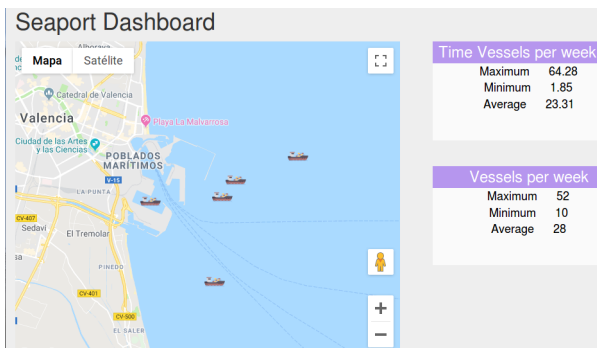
Seaport Dashboard

Mapa
Satélite

Alboraya
Catedral de Valencia
Valencia
Playa La Malvarrosa
Ciudad de las Artes y las Ciencias
POBLADOS MARÍTIMOS
V-15
LA PUNTA
CV-407
Sedaví
El Tremolar
PINEDO
CV-401
CV-500
EL SALER

+
−

Time Vessels per week

| | |
|---|---|
| Maximum | 64.28 |
| Minimum | 1.85 |
| Average | 23.31 |

Vessels per week

| | |
|---|---|
| Maximum | 52 |
| Minimum | 10 |
| Average | 28 |